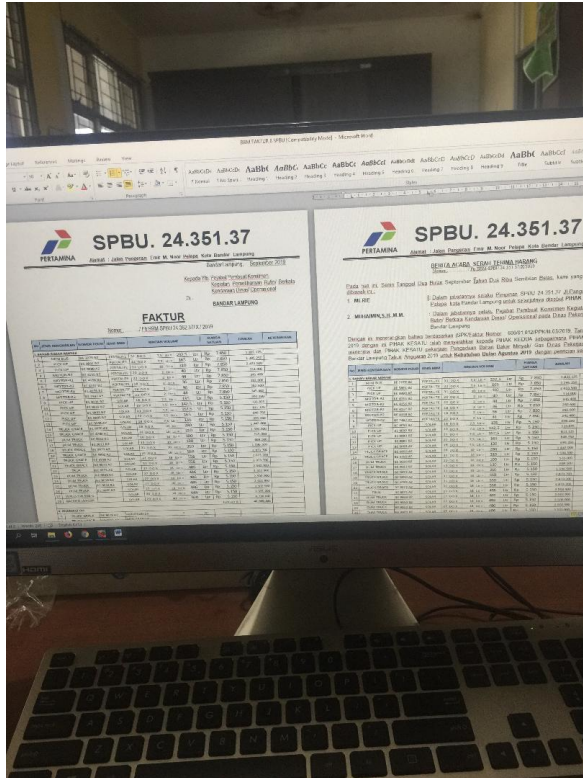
BAST FAKTUR 6 SPBU [Compatibility Mode] - Microsoft Word

AaBbCcDc AaBbCcDc AaBbC AaBbC AaBbCc AaBbCc AaBbCcI AaBbCcD AaBbCcD AaBbCcD AaBb AaBbCcI

SPBU. 24.351.37

PERTAMINA

Alamat : Jalan Pangeran Tirtayasa Kota Bandar Lampung

Bandar Lampung, September 2019

Kepada Yth. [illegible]

Di,

BANDAR LAMPUNG

FAKTUR

Nomor : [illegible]/SPBU.24.352.37/IX/2019

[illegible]

SPBU. 24.351.37

PERTAMINA

Alamat : Jalan Pangeran Tirtayasa Kota Bandar Lampung

BERITA ACARA SERAH TERIMA BARANG

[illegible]

1. MUJIBE

2. MUHAMMAD S.H.,M.H.

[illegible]